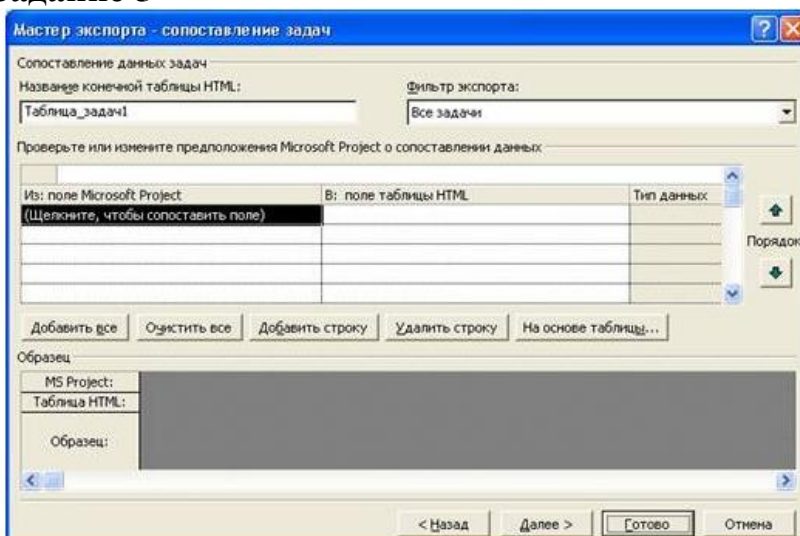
Мастер экспорта - сопоставление задач

Сопоставление данных задач

Название конечной таблицы HTML:

Таблица_задач1

Фильтр экспорта:

Все задачи

Проверьте или измените предположения Microsoft Project о сопоставлении данных

| Из: поле Microsoft Project | В: поле таблицы HTML | Тип данных |
|---|---|---|
| (Щелкните, чтобы сопоставить поле) | | |
| | | |
| | | |
| | | |
| | | |

Порядок

Добавить все | Очистить все | Добавить строку | Удалить строку | На основе таблицы...

Образец

MS Project:

Таблица HTML:

Образец:

< Назад | Далее > | Готово | Отмена